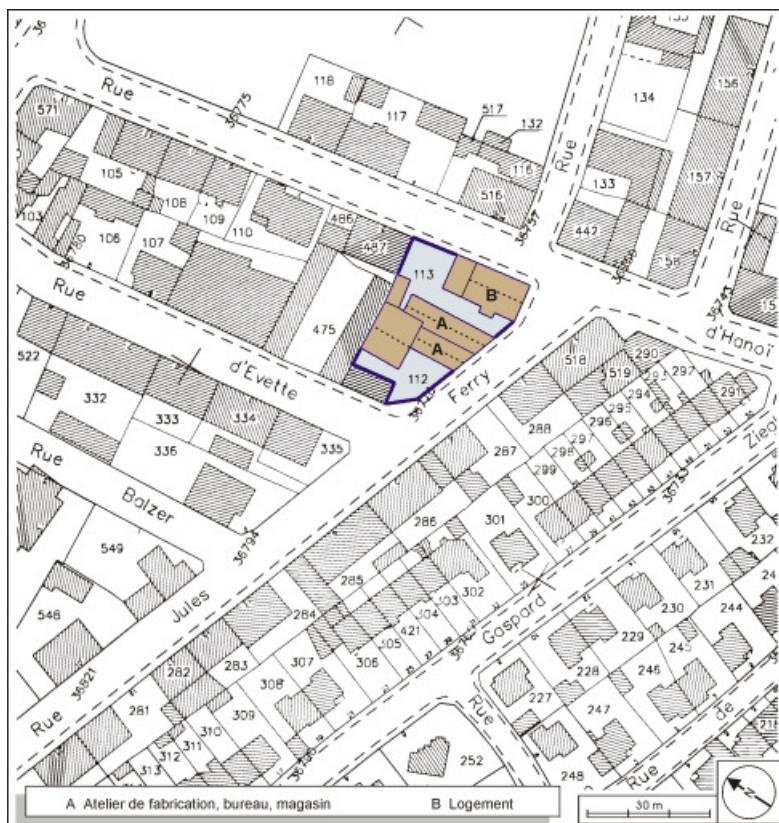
Rue
571
118
117
517
132
133
134
156
36775
116
105
108
109
516
133
157
Rue
Rue
103
106
107
110
486
487
36797
442
56
Rue
113
B
36743
15
Rue
475
A
A
d'Hanoi
522
d'Evette
112
Ferry
518
290
519
297
291
332
333
334
294
295
296
297
298
Rue
335
336
288
287
299
Zieg
300
Balzer
301
36794
286
232
549
285
302
231
Jules
104
103
24
548
284
421
Gaspard
230
244
105
229
245
282
283
307
306
228
246
Rue
36821
308
227
281
309
Rue
247
310
de
311
312
252
21
313
248
Rue
A Atelier de fabrication, bureau, magasin
B Logement
30 m
N